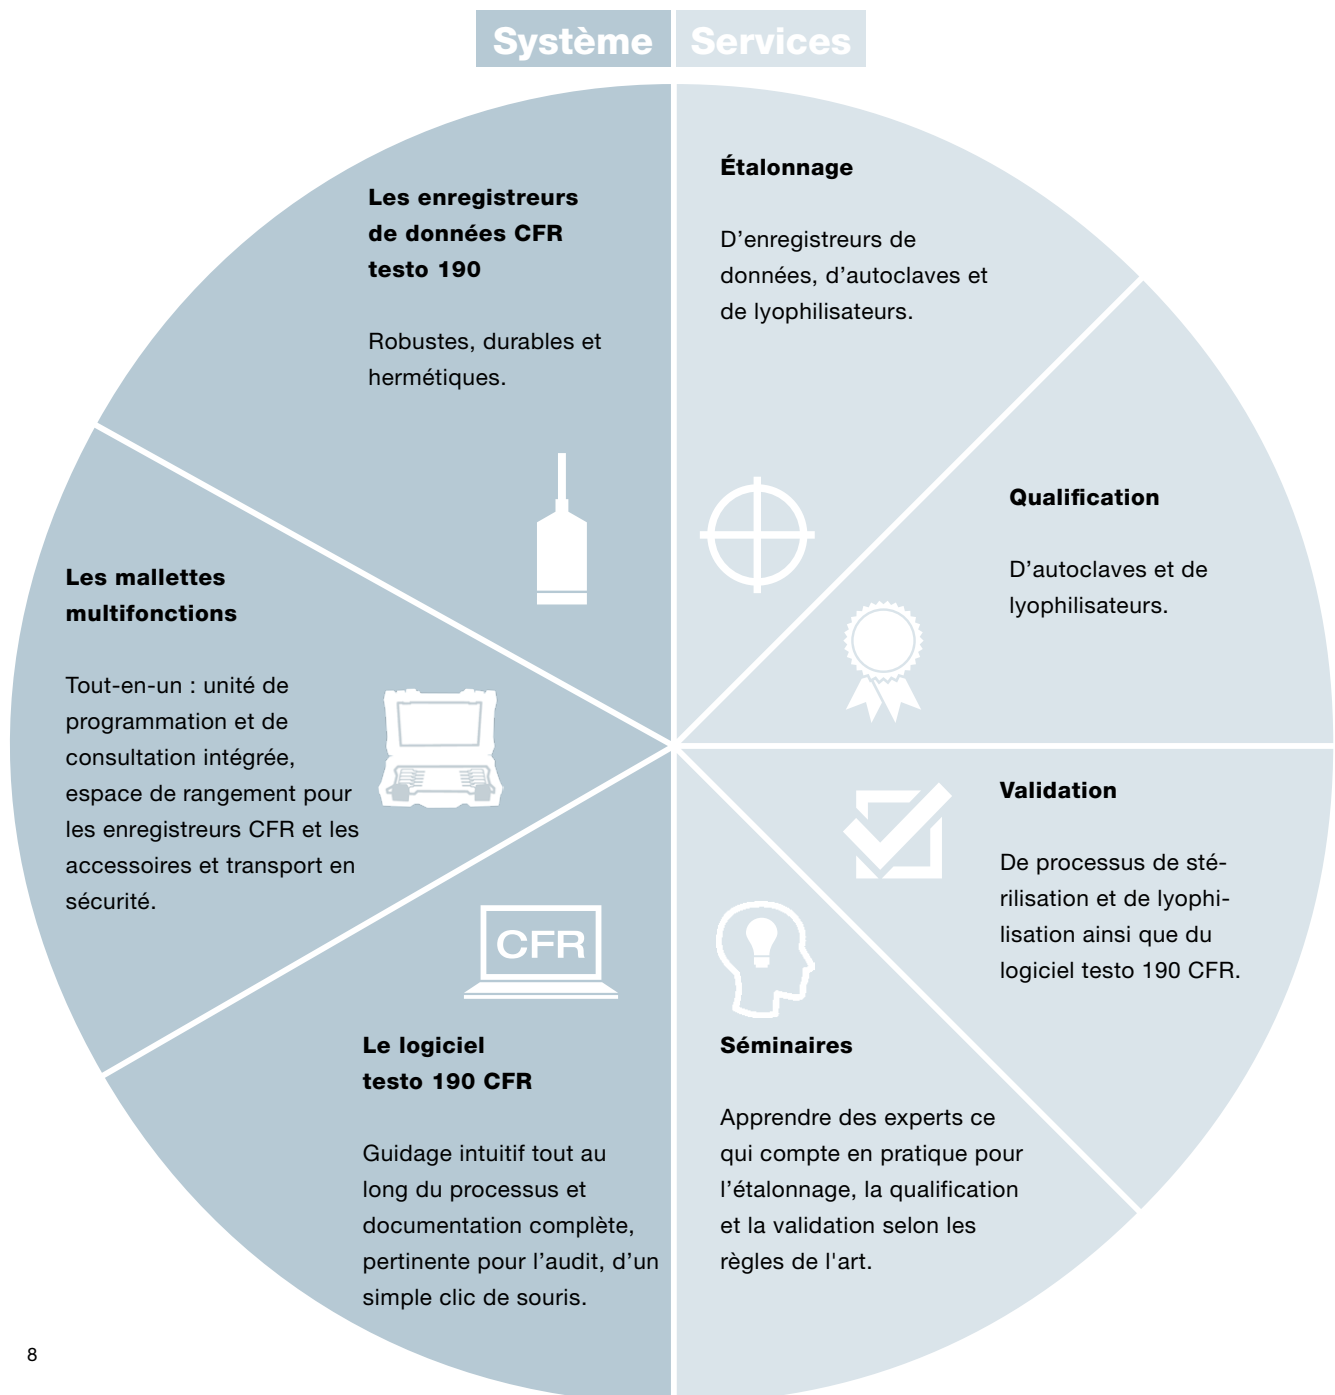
Système Services

Les enregistreurs de données CFR testo 190

Robustes, durables et hermétiques.

Les mallettes multifonctions

Tout-en-un : unité de programmation et de consultation intégrée, espace de rangement pour les enregistreurs CFR et les accessoires et transport en sécurité.

CFR

Le logiciel testo 190 CFR

Guidage intuitif tout au long du processus et documentation complète, pertinente pour l'audit, d'un simple clic de souris.

Étalonnage

D'enregistreurs de données, d'autoclaves et de lyophilisateurs.

Qualification

D'autoclaves et de lyophilisateurs.

Validation

De processus de stérilisation et de lyophilisation ainsi que du logiciel testo 190 CFR.

Séminaires

Apprendre des experts ce qui compte en pratique pour l'étalonnage, la qualification et la validation selon les règles de l'art.

8